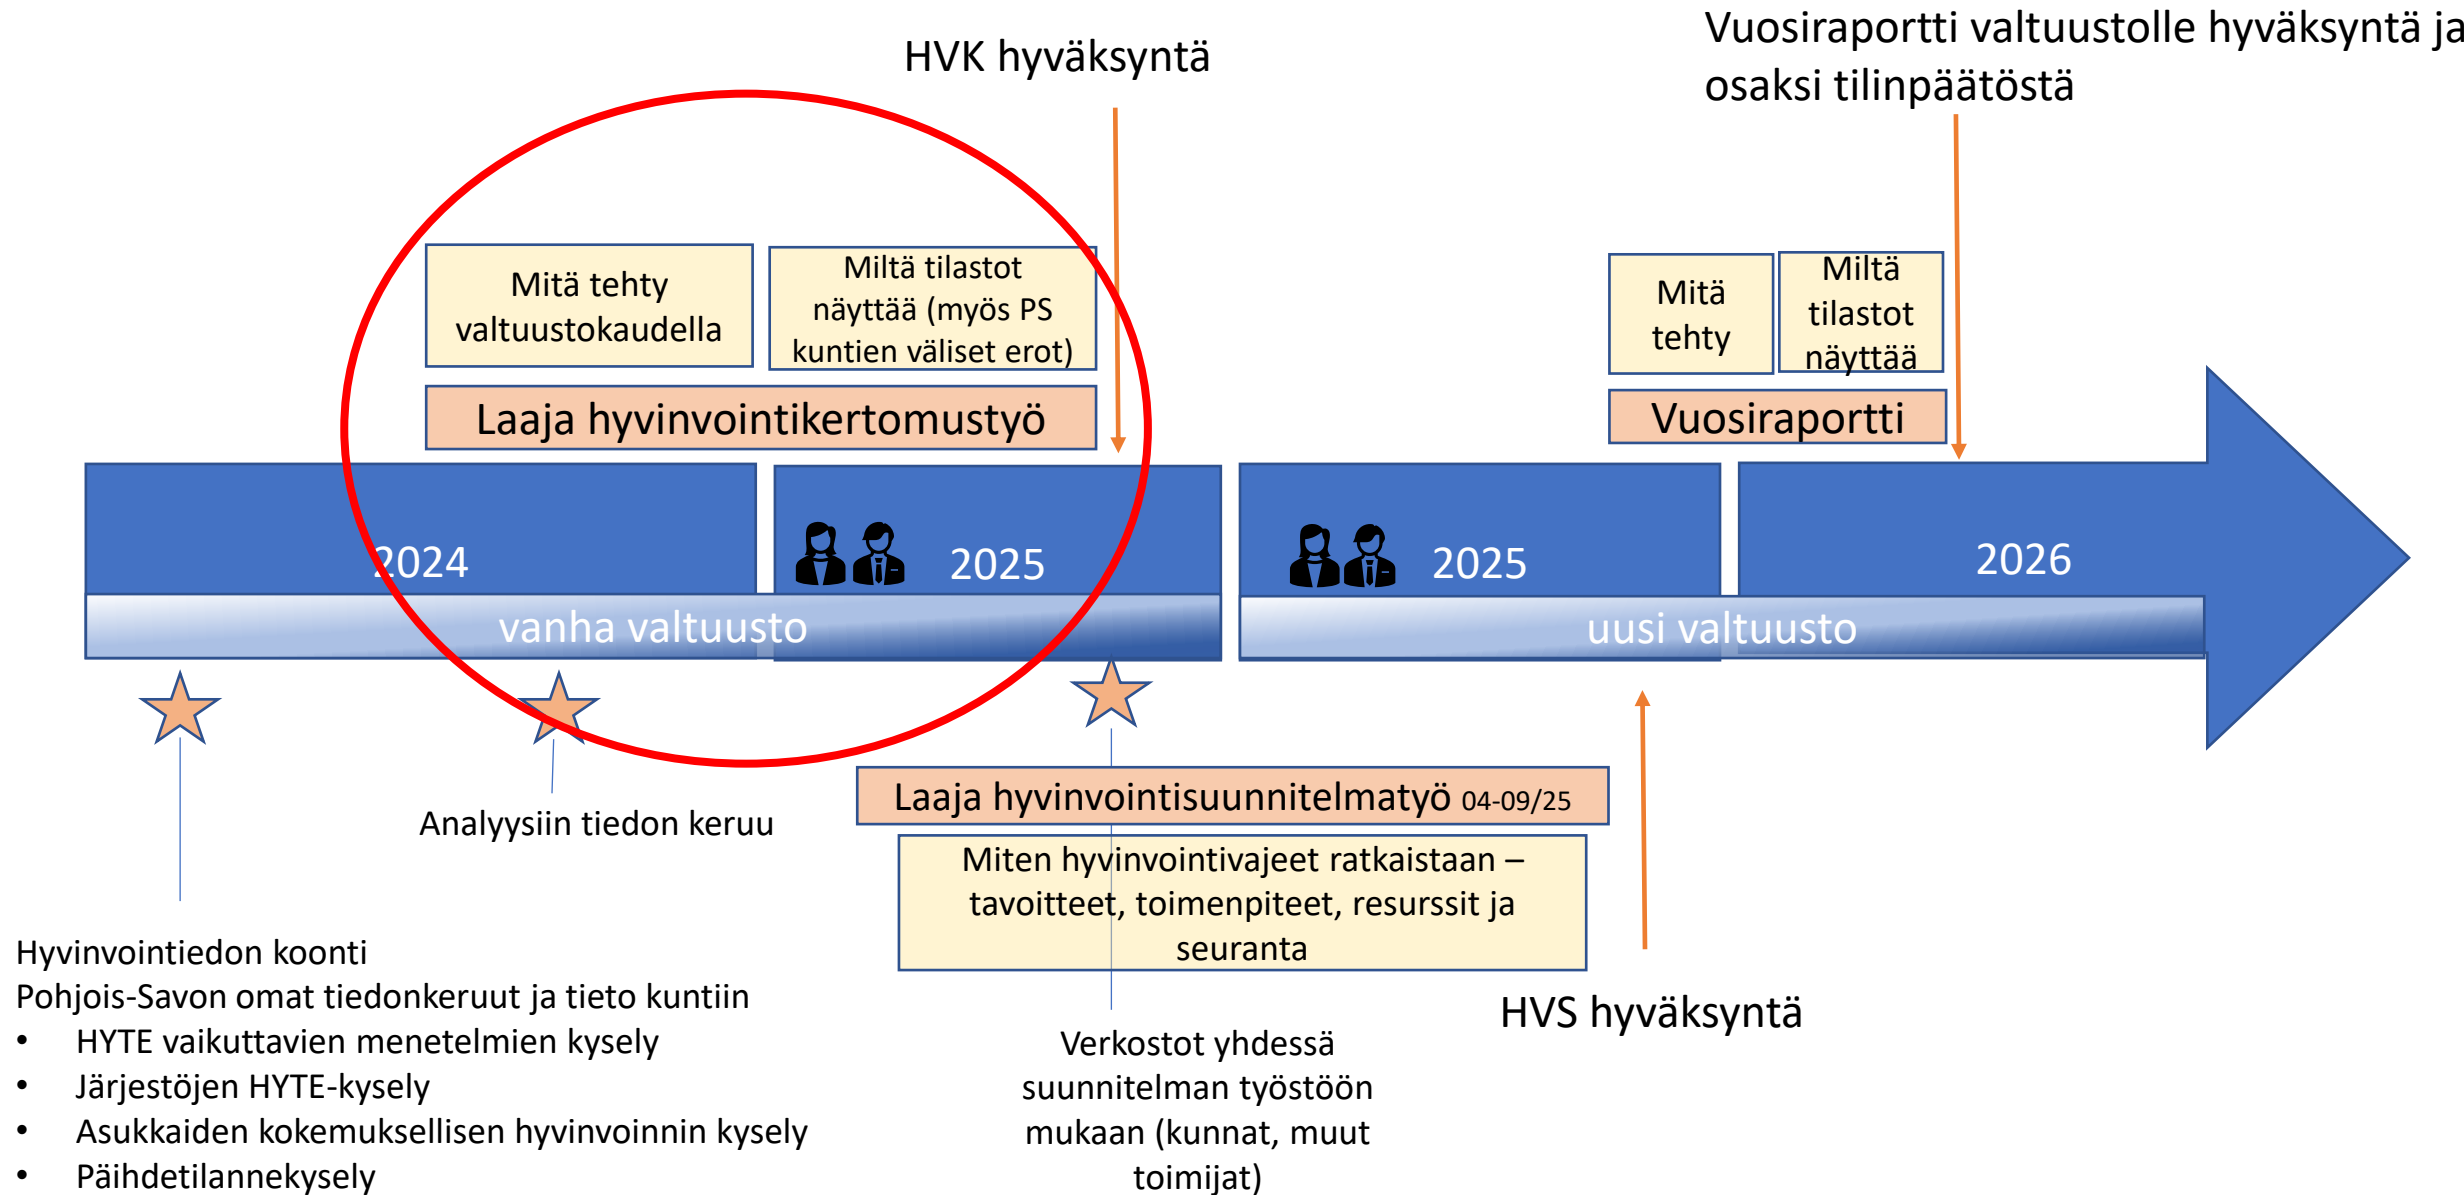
HVK hyväksyntä

Vuosiraportti valtuustolle hyväksyntä ja osaksi tilinpäätöstä

Mitä tehty valtuustokaudella

Miltä tilastot näyttää (myös PS kuntien väliset erot)

Laaja hyvinvointikertomustyö

Mitä tehty

Miltä tilastot näyttää

Vuosiraportti

2024

2025

2025

2026

vanha valtuusto

uusi valtuusto

Analyysiin tiedon keruu

Laaja hyvinvointisuunnitelmatyö 04-09/25

Miten hyvinvointivajeet ratkaistaan – tavoitteet, toimenpiteet, resurssit ja seuranta

Hyvinvointiedon koonti
Pohjois-Savon omat tiedonkeruut ja tieto kuntiin
• HYTE vaikuttavien menetelmien kysely
• Järjestöjen HYTE-kysely
• Asukkaiden kokemuksellisen hyvinvoinnin kysely
• Päihdetilannekysely

Verkostot yhdessä suunnitelman työstöön mukaan (kunnat, muut toimijat)

HVS hyväksyntä